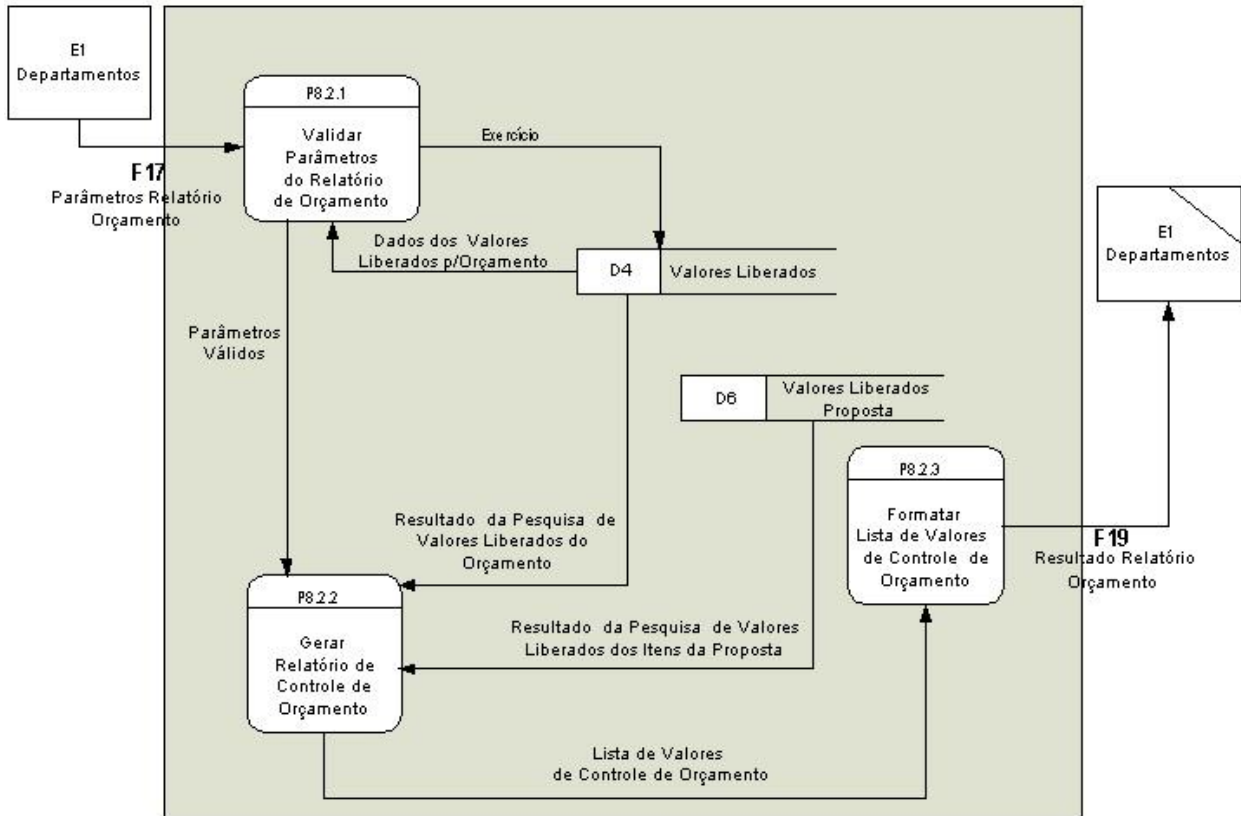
E1
Departamentos

F17
Parâmetros Relatório Orçamento

P8.2.1
Validar Parâmetros do Relatório de Orçamento

Exercício

Dados dos Valores Liberados p/Orçamento

D4 | Valores Liberados

Parâmetros Válidos

D6 | Valores Liberados Proposta

E1
Departamentos

P8.2.3
Formatar Lista de Valores de Controle de Orçamento

F19
Resultado Relatório Orçamento

Resultado da Pesquisa de Valores Liberados do Orçamento

P8.2.2
Gerar Relatório de Controle de Orçamento

Resultado da Pesquisa de Valores Liberados dos Itens da Proposta

Lista de Valores de Controle de Orçamento